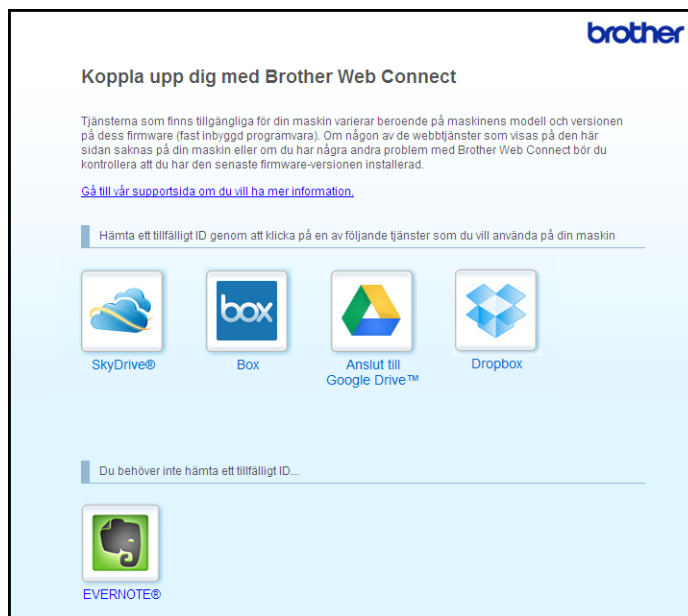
brother

Koppla upp dig med Brother Web Connect

Tjänsterna som finns tillgängliga för din maskin varierar beroende på maskinens modell och versionen på dess firmware (fast inbyggd programvara). Om någon av de webbtjänster som visas på den här sidan saknas på din maskin eller om du har några andra problem med Brother Web Connect bör du kontrollera att du har den senaste firmware-versionen installerad.

Gå till vår supportsida om du vill ha mer information.

Hämta ett tillfälligt ID genom att klicka på en av följande tjänster som du vill använda på din maskin

SkyDrive®

box

Box

Anslut till Google Drive™

Dropbox

Du behöver inte hämta ett tillfälligt ID...

EVERNOTE®